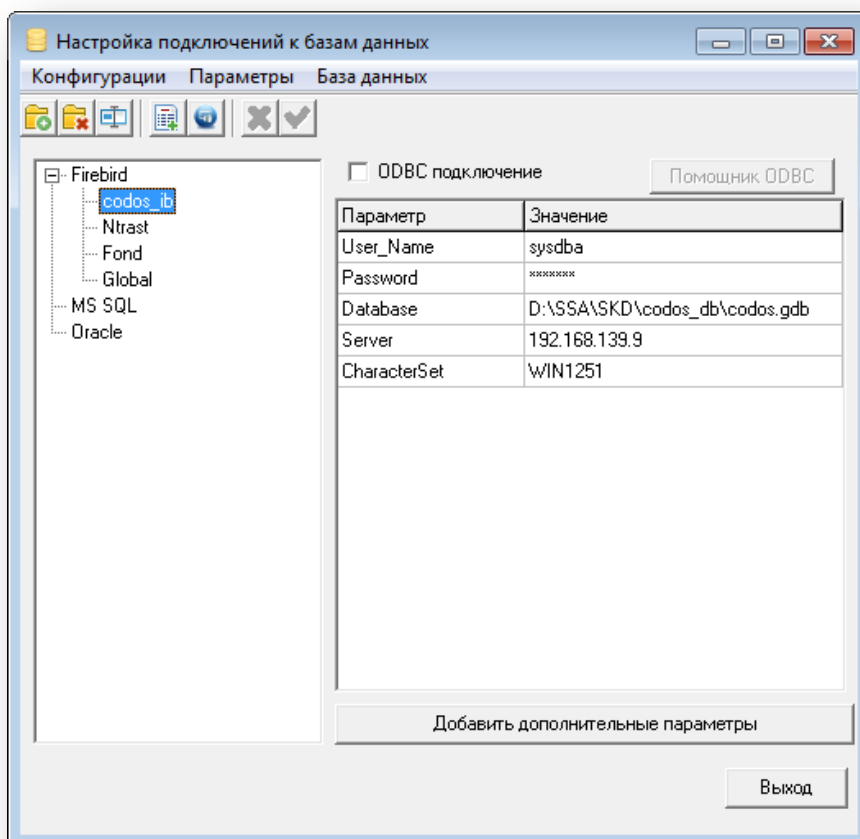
Настройка подключений к базам данных

Конфигурации Параметры База данных

Firebird
codos_ib
Ntrast
Fond
Global
MS SQL
Oracle

ODBC подключение

Помощник ODBC

| Параметр | Значение |
|---|---|
| User_Name | sysdba |
| Password | ******* |
| Database | D:\SSA\SKD\codos_db\codos.gdb |
| Server | 192.168.139.9 |
| CharacterSet | WIN1251 |

Добавить дополнительные параметры

Выход